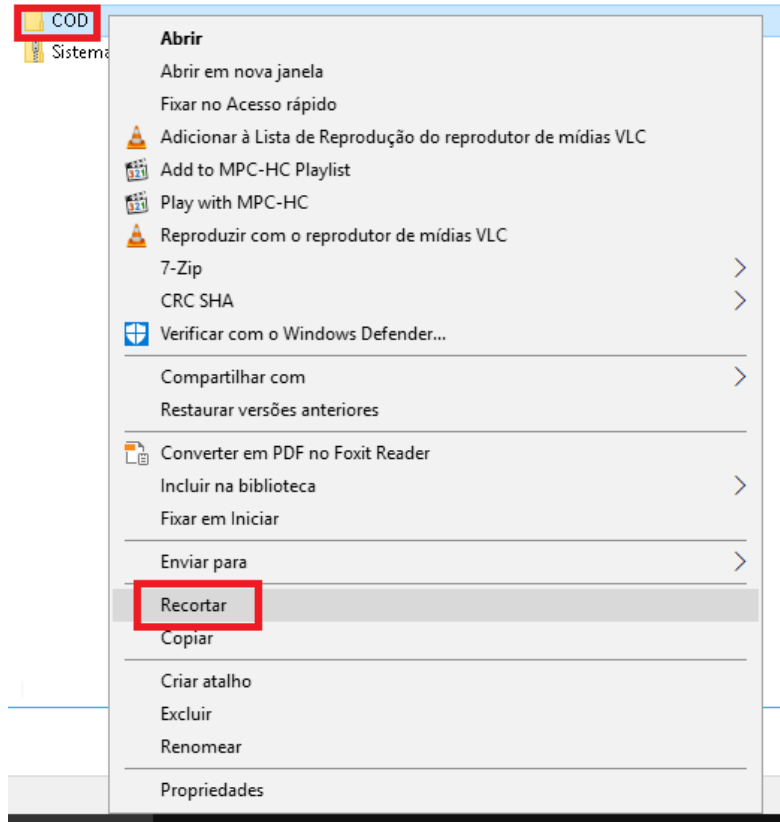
COD
Sistema

Abrir
Abrir em nova janela
Fixar no Acesso rápido
Adicionar à Lista de Reprodução do reprodutor de mídias VLC
Add to MPC-HC Playlist
Play with MPC-HC
Reproduzir com o reprodutor de mídias VLC
7-Zip
CRC SHA
Verificar com o Windows Defender...

Compartilhar com
Restaurar versões anteriores

Converter em PDF no Foxit Reader
Incluir na biblioteca
Fixar em Iniciar

Enviar para

Recortar
Copiar

Criar atalho
Excluir
Renomear

Propriedades